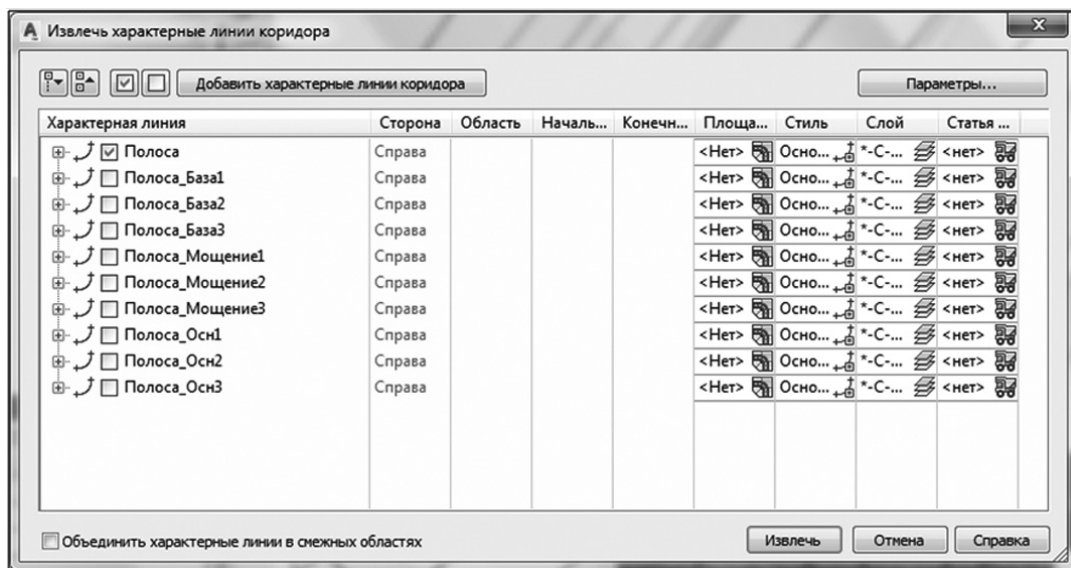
Извлечь характерные линии коридора

Добавить характерные линии коридора

Параметры...

| Характерная линия | Сторона | Область | Началь... | Конечн... | Площа... | Стиль | Слой | Статья ... |
|---|---|---|---|---|---|---|---|---|
| Полоса | Справа | | | | <Нет> | Осно... | *-С-... | <нет> |
| Полоса_База1 | Справа | | | | <Нет> | Осно... | *-С-... | <нет> |
| Полоса_База2 | Справа | | | | <Нет> | Осно... | *-С-... | <нет> |
| Полоса_База3 | Справа | | | | <Нет> | Осно... | *-С-... | <нет> |
| Полоса_Мощение1 | Справа | | | | <Нет> | Осно... | *-С-... | <нет> |
| Полоса_Мощение2 | Справа | | | | <Нет> | Осно... | *-С-... | <нет> |
| Полоса_Мощение3 | Справа | | | | <Нет> | Осно... | *-С-... | <нет> |
| Полоса_Осн1 | Справа | | | | <Нет> | Осно... | *-С-... | <нет> |
| Полоса_Осн2 | Справа | | | | <Нет> | Осно... | *-С-... | <нет> |
| Полоса_Осн3 | Справа | | | | <Нет> | Осно... | *-С-... | <нет> |

Объединить характерные линии в смежных областях

Извлечь Отмена Справка